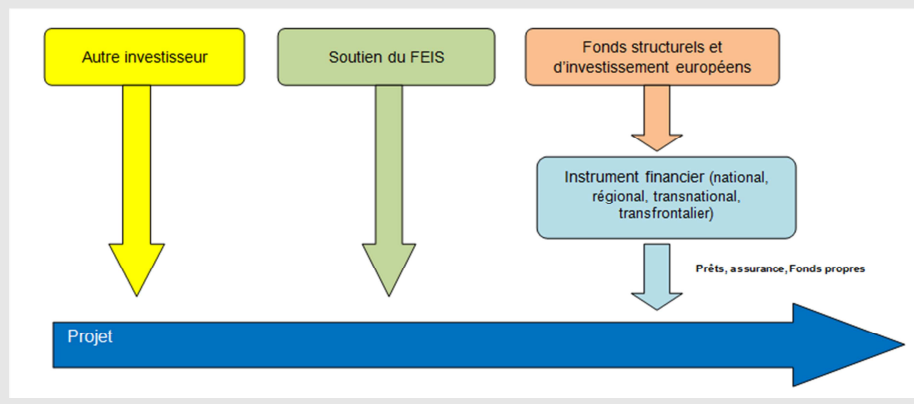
Autre investisseur

Soutien du FEIS

Fonds structurels et d'investissement européens

Instrument financier (national, régional, transnational, transfrontalier)

Prêts, assurance, Fonds propres

Projet